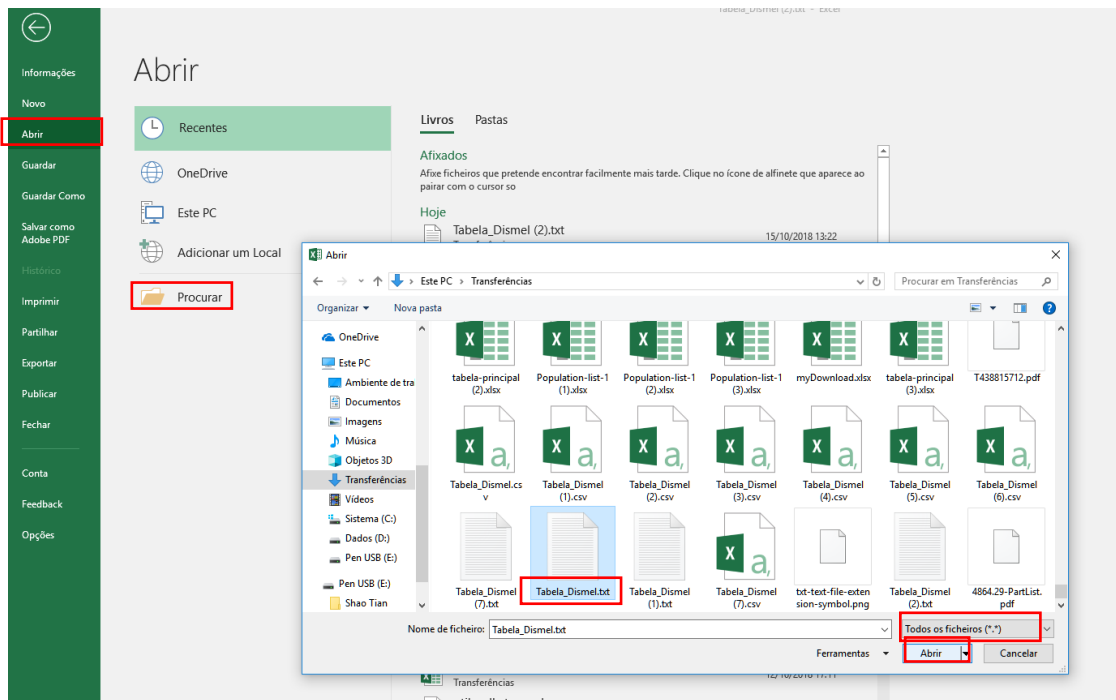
Tabela_Dismel (2).txt - Excel

Informações
Novo
Abrir
Guardar
Guardar Como
Salvar como Adobe PDF
Histórico
Imprimir
Partilhar
Exportar
Publicar
Fechar
Conta
Feedback
Opções

Abrir

Recentes
OneDrive
Este PC
Adicionar um Local
Procurar

Livros Pastas

Afixados
Afixe ficheiros que pretende encontrar facilmente mais tarde. Clique no ícone de alfinete que aparece ao pairar com o cursor so

Hoje
Tabela_Dismel (2).txt 15/10/2018 13:22

Abrir
Este PC > Transferências
Procurar em Transferências
Organizar Nova pasta

OneDrive
Este PC
Ambiente de tra
Documentos
Imagens
Música
Objetos 3D
Transferências
Vídeos
Sistema (C:)
Dados (D:)
Pen USB (E:)
Pen USB (E:)
Shao Tian

tabela-principal (2).xlsx
Population-list-1 (1).xlsx
Population-list-1 (2).xlsx
Population-list-1 (3).xlsx
myDownload.xlsx
tabela-principal (3).xlsx
T438815712.pdf
Tabela_Dismel.csv
Tabela_Dismel (1).csv
Tabela_Dismel (2).csv
Tabela_Dismel (3).csv
Tabela_Dismel (4).csv
Tabela_Dismel (5).csv
Tabela_Dismel (6).csv
Tabela_Dismel (7).txt
Tabela_Dismel.txt
Tabela_Dismel (1).txt
Tabela_Dismel (7).csv
txt-text-file-extension-symbol.png
Tabela_Dismel (2).txt
4864.29-PartList.pdf

Nome de ficheiro: Tabela_Dismel.txt
Todos os ficheiros (*.*)
Ferramentas
Abrir
Cancelar

Transferências